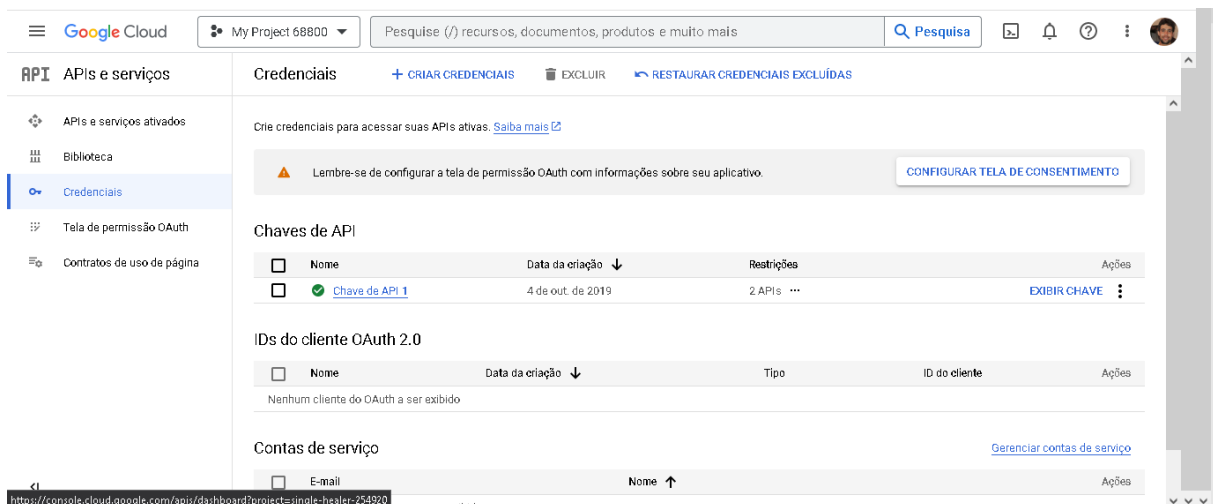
Google Cloud My Project 68800 Pesquise (/) recursos, documentos, produtos e muito mais Pesquisa

API APIs e serviços

APIs e serviços ativados
Biblioteca
Credenciais
Tela de permissão OAuth
Contratos de uso de página

Credenciais + CRIAR CREDENCIAIS EXCLUIR RESTAURAR CREDENCIAIS EXCLUÍDAS

Crie credenciais para acessar suas APIs ativas. Saiba mais

Lembre-se de configurar a tela de permissão OAuth com informações sobre seu aplicativo. CONFIGURAR TELA DE CONSENTIMENTO

Chaves de API

| | Nome | Data da criação ↓ | Restrições | Ações |
|---|---|---|---|---|
| | Chave de API 1 | 4 de out. de 2019 | 2 APIs ··· | EXIBIR CHAVE |

IDs do cliente OAuth 2.0

| | Nome | Data da criação ↓ | Tipo | ID do cliente | Ações |
|---|---|---|---|---|---|
| Nenhum cliente do OAuth a ser exibido | | | | | |

Contas de serviço Gerenciar contas de serviço

| | E-mail | Nome ↑ | Ações |
|---|---|---|---|

https://console.cloud.google.com/apis/dashboard?project=single-healer-254920